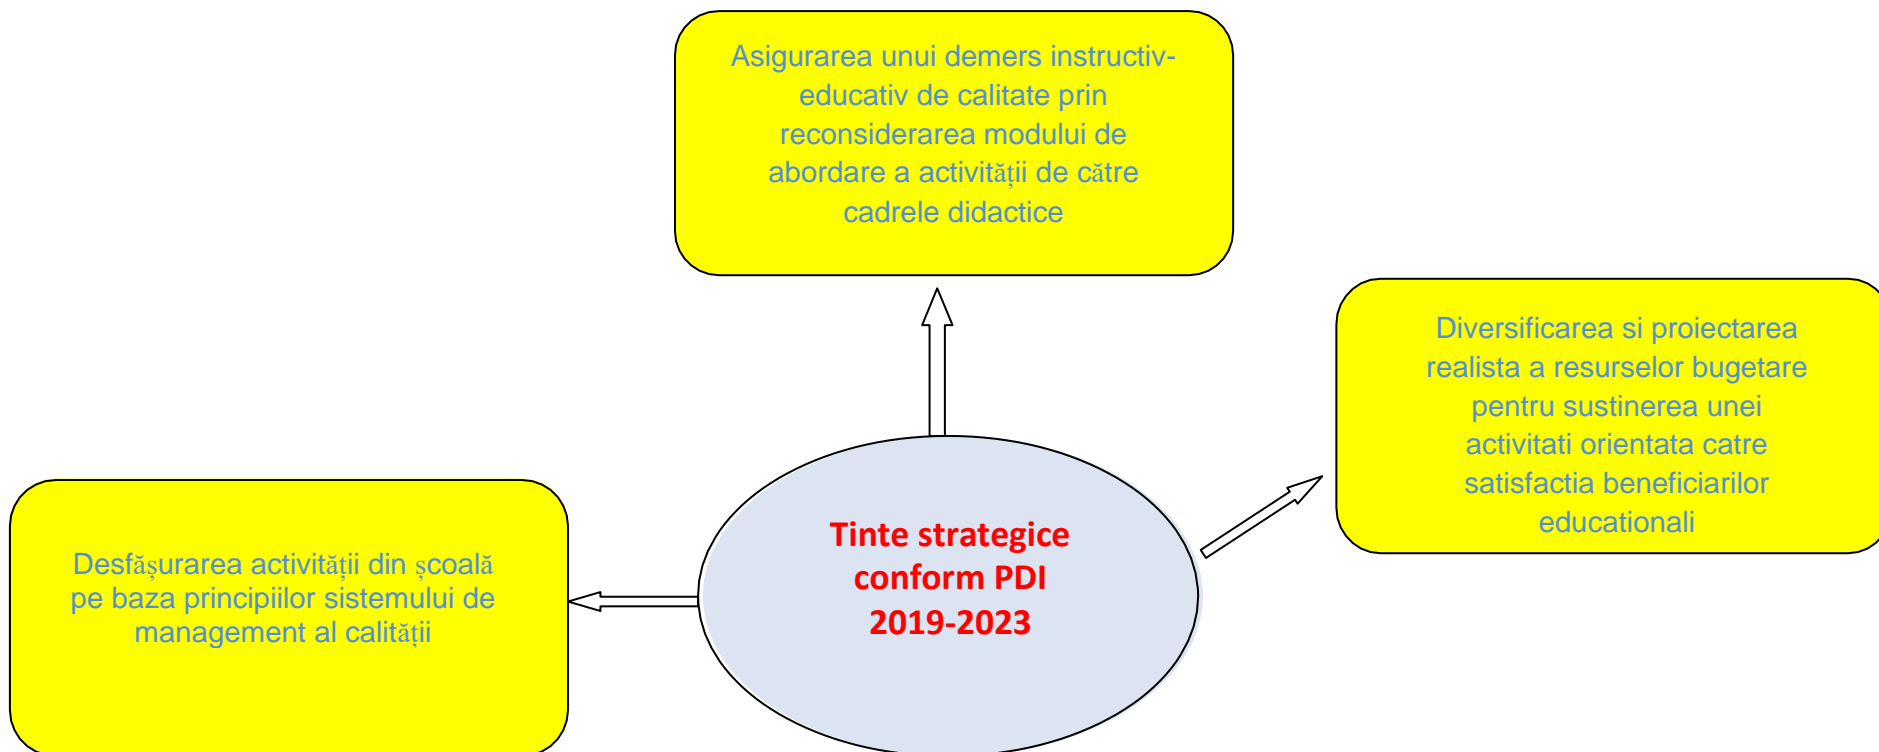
Asigurarea unui demers instructiv-educativ de calitate prin reconsiderarea modului de abordare a activității de către cadrele didactice

Diversificarea si proiectarea realista a resurselor bugetare pentru sustinerea unei activitati orientata catre satisfactia beneficiarilor educationali

Tinte strategice conform PDI 2019-2023

Desfășurarea activității din școală pe baza principiilor sistemului de management al calității